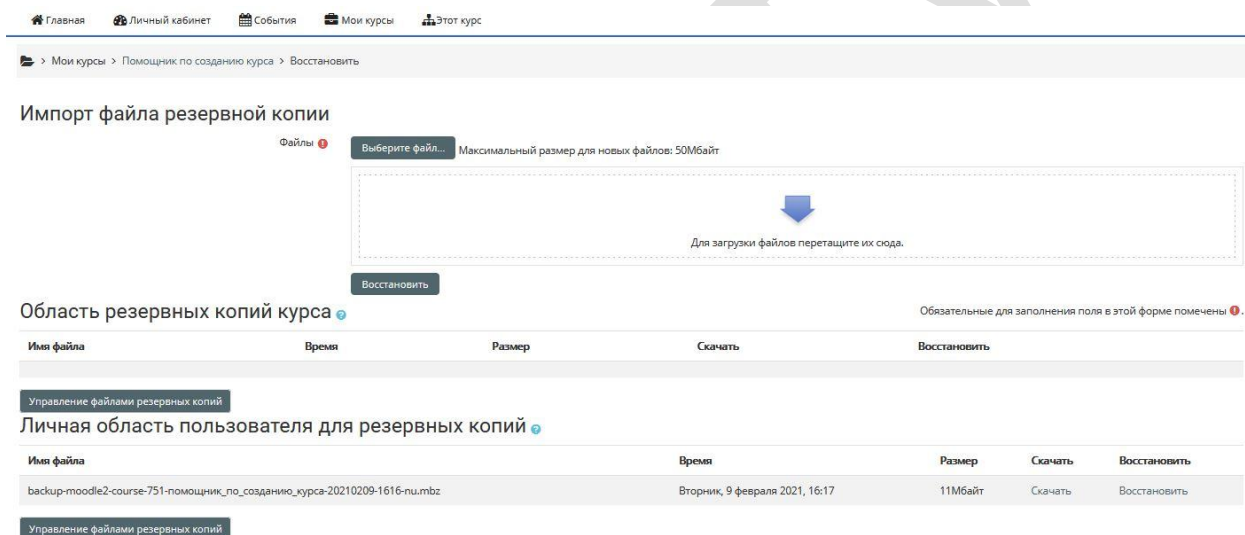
Главная Личный кабинет События Мои курсы Этот курс

> Мои курсы > Помощник по созданию курса > Восстановить

Импорт файла резервной копии

Файлы

Выберите файл... Максимальный размер для новых файлов: 50Мбайт

Для загрузки файлов перетащите их сюда.

Восстановить

Область резервных копий курса

Обязательные для заполнения поля в этой форме помечены .

| Имя файла | Время | Размер | Скачать | Восстановить |
|---|---|---|---|---|

Управление файлами резервных копий

Личная область пользователя для резервных копий

| Имя файла | Время | Размер | Скачать | Восстановить |
|---|---|---|---|---|
| backup-moodle2-course-751-помощник_по_созданию_курса-20210209-1616-nu.mbz | Вторник, 9 февраля 2021, 16:17 | 11Мбайт | Скачать | Восстановить |

Управление файлами резервных копий